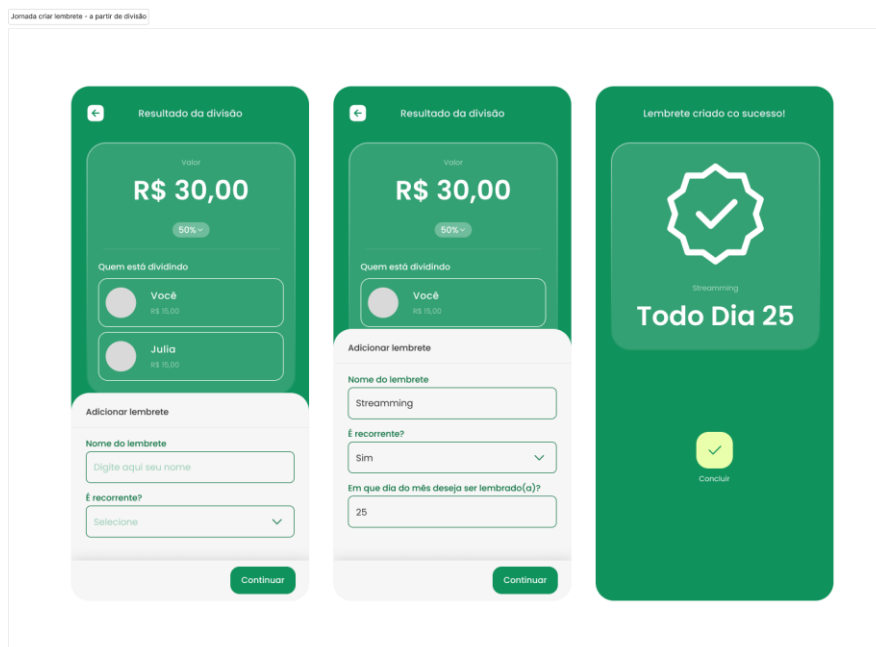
Jornada criar lembrete - a partir de divisão

Resultado da divisão

Valor

R$ 30,00

50%

Quem está dividindo

Você
R$ 15,00

Julia
R$ 15,00

Adicionar lembrete

Nome do lembrete

Digite aqui seu nome

É recorrente?

Selecione

Continuar

Resultado da divisão

Valor

R$ 30,00

50%

Quem está dividindo

Você
R$ 15,00

Adicionar lembrete

Nome do lembrete

Streamming

É recorrente?

Sim

Em que dia do mês deseja ser lembrado(a)?

25

Continuar

Lembrete criado co sucesso!

Streamming

Todo Dia 25

Concluir